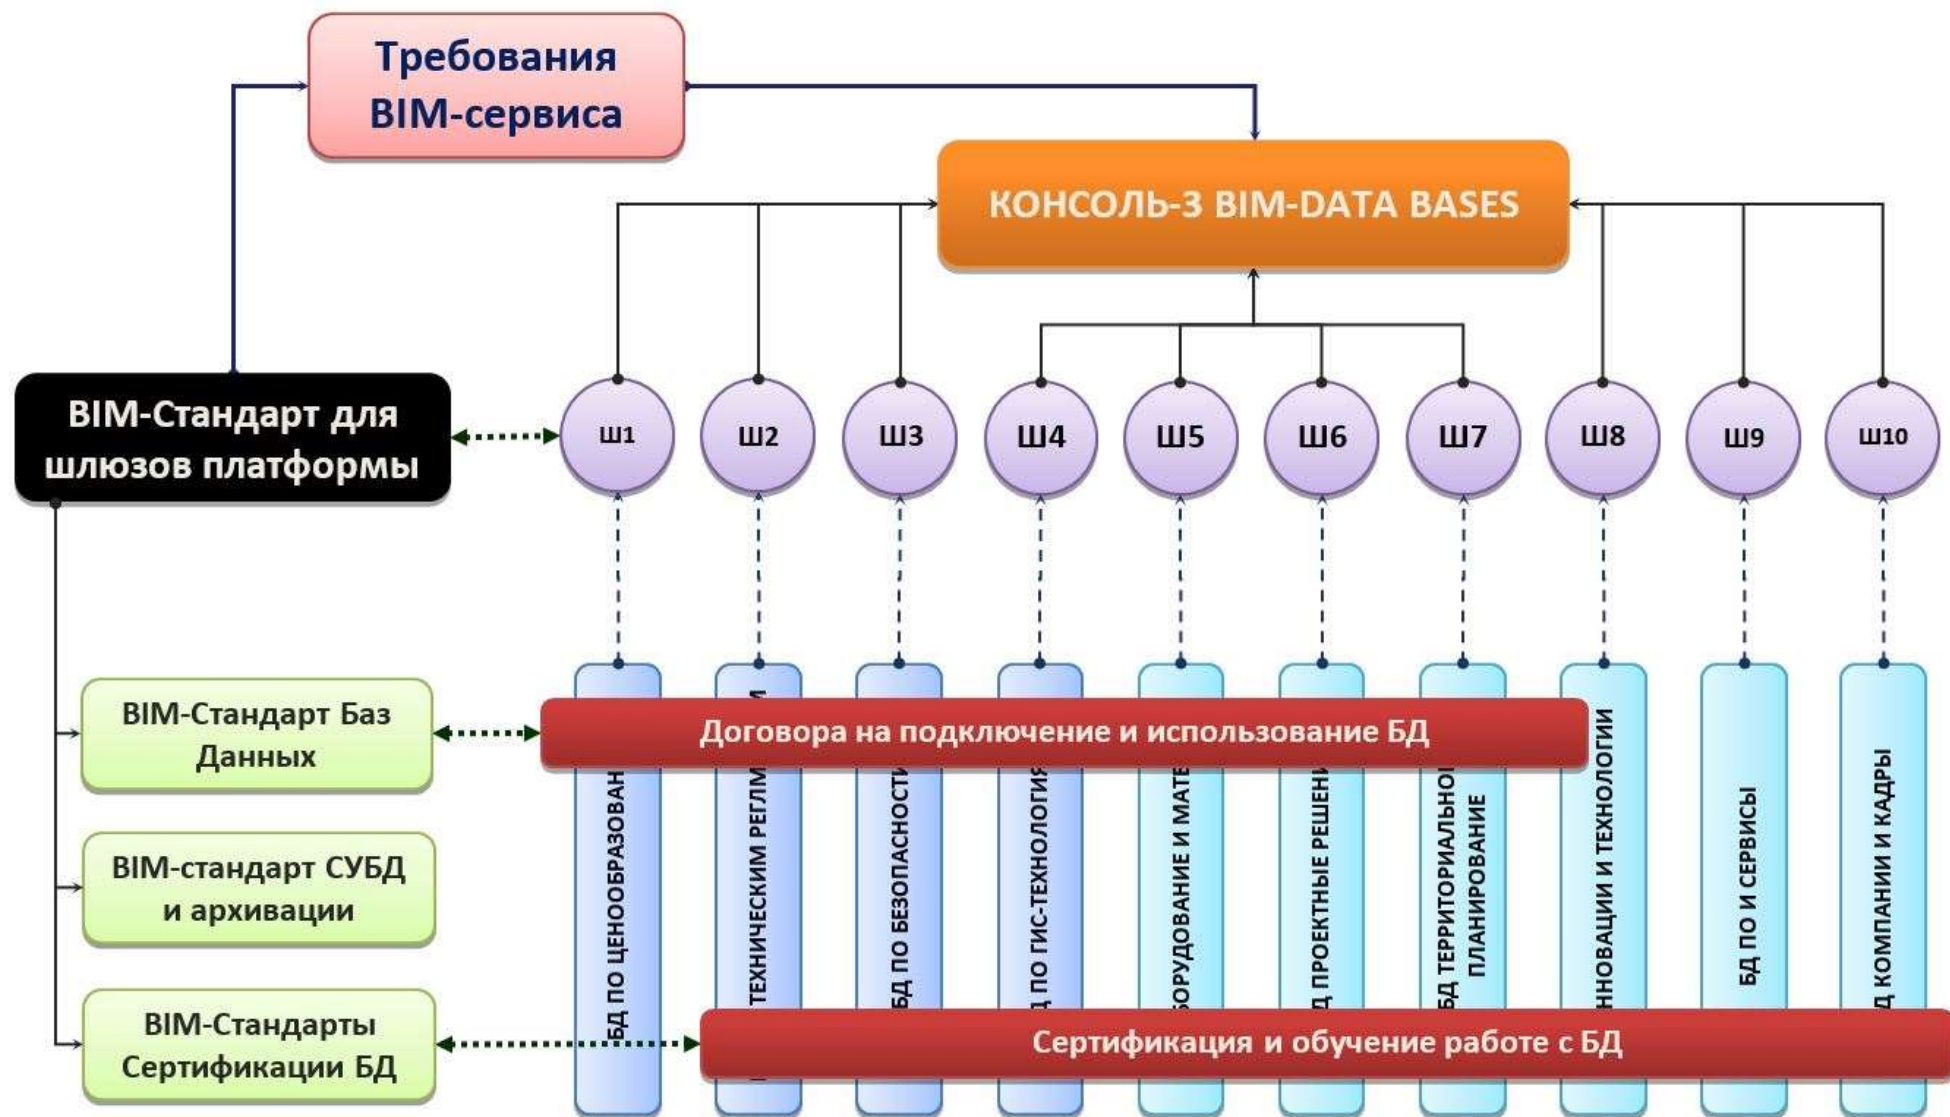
Требования BIM-сервиса

КОНСОЛЬ-3 BIM-DATA BASES

BIM-Стандарт для шлюзов платформы

Ш1 Ш2 Ш3 Ш4 Ш5 Ш6 Ш7 Ш8 Ш9 Ш10

BIM-Стандарт Баз Данных

BIM-стандарт СУБД и архивации

BIM-Стандарты Сертификации БД

Договора на подключение и использование БД

Сертификация и обучение работе с БД

БД ПО ЦЕНООБРАЗОВАН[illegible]

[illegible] ТЕХНИЧЕСКИМ РЕГЛ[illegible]

БД ПО БЕЗОПАСНОСТ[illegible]

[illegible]Д ПО ГИС-ТЕХНОЛОГИ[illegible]

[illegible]ОРУДОВАНИЕ И МАТ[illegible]

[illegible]Д ПРОЕКТНЫЕ РЕШЕН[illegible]

БД ТЕРРИТОРИАЛЬНО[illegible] ПЛАНИРОВАНИЕ

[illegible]ННОВАЦИИ И ТЕХНОЛОГИИ

БД ПО И СЕРВИСЫ

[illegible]Д КОМПАНИИ И КАДРЫ